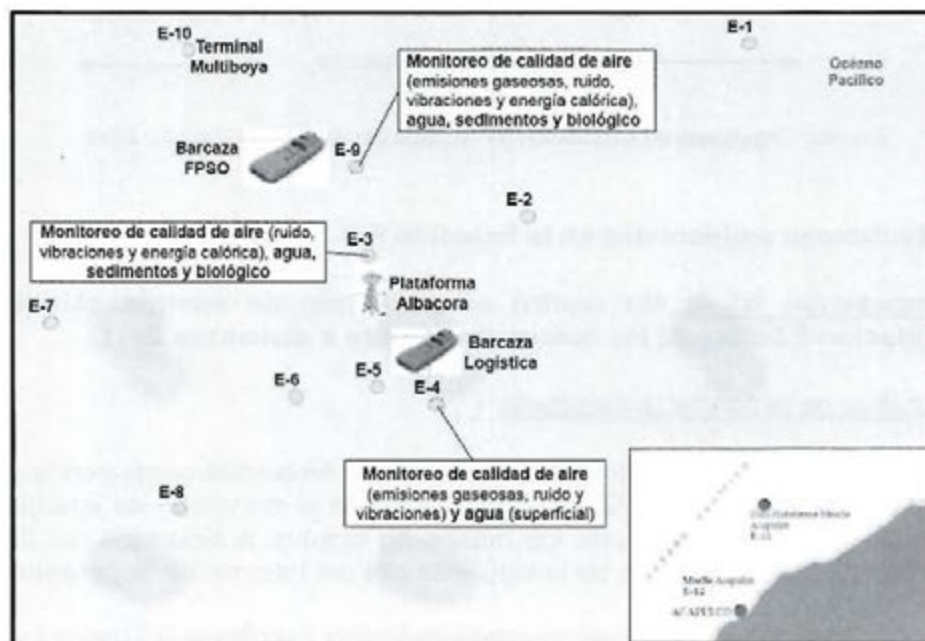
E-10 Terminal Multiboya

Monitoreo de calidad de aire (emisiones gaseosas, ruido, vibraciones y energía calórica), agua, sedimentos y biológico

E-1

Océano Pacífico

Barcaza FPSO

E-9

E-2

Monitoreo de calidad de aire (ruido, vibraciones y energía calórica), agua, sedimentos y biológico

E-3

Plataforma Albacora

E-7

Barcaza Logística

E-6

E-5

E-4

Monitoreo de calidad de aire (emisiones gaseosas, ruido y vibraciones) y agua (superficial)

E-8

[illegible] E-11

Muelle Acapulco E-12

ACAPULCO